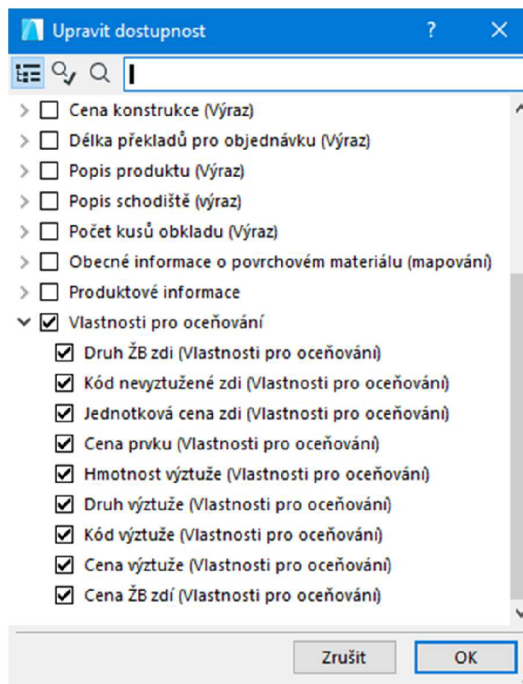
Upravit dostupnost ? ×

Cena konstrukce (Výraz)
Délka překladů pro objednávku (Výraz)
Popis produktu (Výraz)
Popis schodiště (výraz)
Počet kusů obkladu (Výraz)
Obecné informace o povrchovém materiálu (mapování)
Produktové informace
Vlastnosti pro oceňování
Druh ŽB zdi (Vlastnosti pro oceňování)
Kód nevyztužené zdi (Vlastnosti pro oceňování)
Jednotková cena zdi (Vlastnosti pro oceňování)
Cena prvku (Vlastnosti pro oceňování)
Hmotnost výztuže (Vlastnosti pro oceňování)
Druh výztuže (Vlastnosti pro oceňování)
Kód výztuže (Vlastnosti pro oceňování)
Cena výztuže (Vlastnosti pro oceňování)
Cena ŽB zdí (Vlastnosti pro oceňování)

Zrušit OK